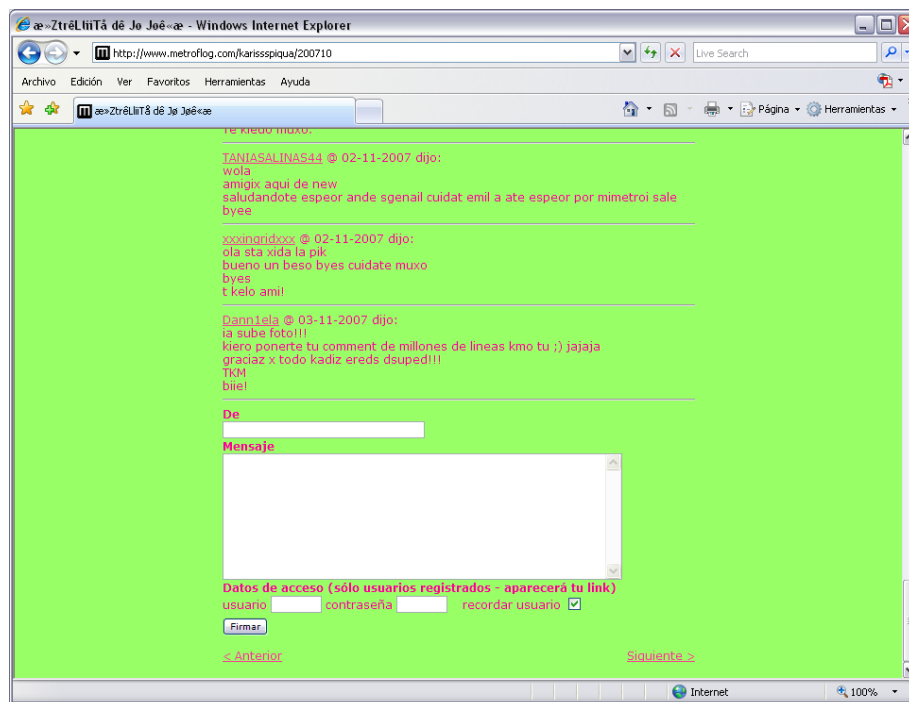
æ»ZtrêLtiiTå dê Jø Joê«æ - Windows Internet Explorer

http://www.metroflog.com/karissspiqua/200710

Live Search

Archivo Edición Ver Favoritos Herramientas Ayuda

æ»ZtrêLtiiTå dê Jø Joê«æ

Página Herramientas

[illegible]

TANIASALINAS44 @ 02-11-2007 dijo:
wola
amigix aqui de new
saludandote espeor ande sgenail cuidat emil a ate espeor por mimetroi sale
byee

xxxingridxxx @ 02-11-2007 dijo:
ola sta xida la pik
bueno un beso byes cuidate muxo
byes
t kelo ami!

Dann1ela @ 03-11-2007 dijo:
ia sube foto!!!
kiero ponerte tu comment de millones de lineas kmo tu ;) jajaja
graciaz x todo kadiz ereds dsuped!!!
TKM
biie!

De

Mensaje

Datos de acceso (sólo usuarios registrados - aparecerá tu link)
usuario contraseña recordar usuario

Firmar

< Anterior

Siguiente >

Internet

100%